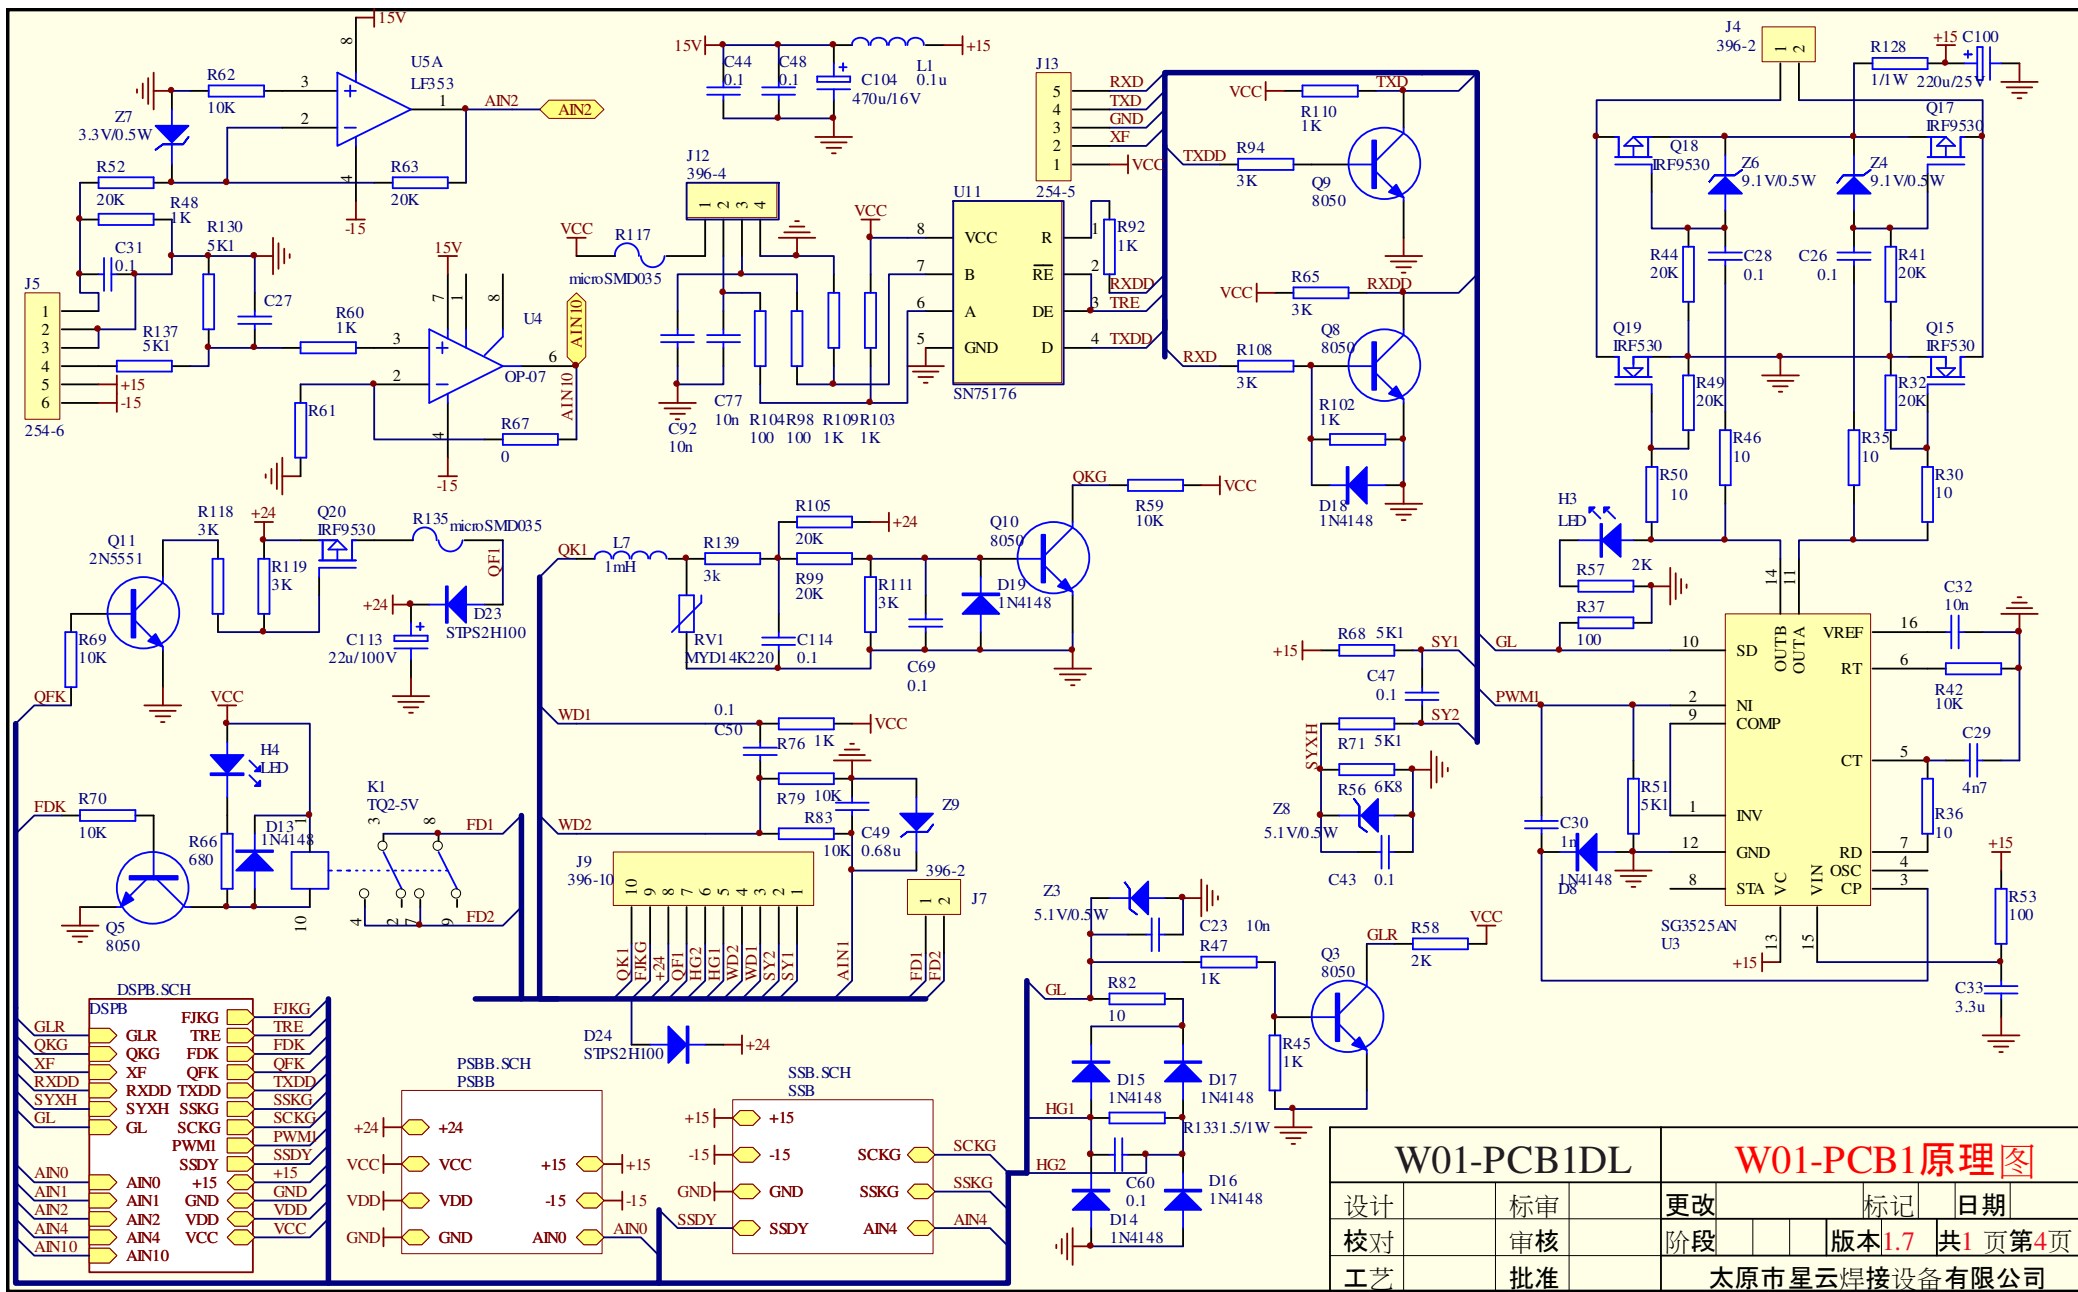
15V
U5A
LF353
R62
10K
Z7
3.3V/0.5W
AIN2
AIN2
R52
20K
R48
1K
R63
20K
-15
R130
5K1
C31
0.1
J5
C27
15V
R60
1K
U4
AIN10
OP-07
R137
5K1
+15
-15
254-6
R61
R67
0
AIN10
-15
15V
C44
0.1
C48
0.1
C104
470u/16V
L1
0.1u
+15
J12
396-4
VCC
R117
microSMD035
VCC
U11
VCC
B
A
GND
R
RE
DE
D
SN75176
C92
10n
C77
10n
R104
100
R98
100
R109
1K
R103
1K
J13
RXD
TXD
GND
XF
VCC
254-5
R92
1K
RXDD
TRE
TXDD
VCC
R110
1K
TXD
TXDD
R94
3K
Q9
8050
VCC
R65
3K
RXDD
RXD
R108
3K
Q8
8050
R102
1K
D18
1N4148
J4
396-2
R128
1/1W
+15
C100
220u/25V
Q17
IRF9530
Q18
IRF9530
Z6
9.1V/0.5W
Z4
9.1V/0.5W
R44
20K
C28
0.1
C26
0.1
R41
20K
Q19
IRF530
Q15
IRF530
R49
20K
R32
20K
R46
10
R35
10
R50
10
R30
10
H3
LED
R57
2K
R37
100
Q11
2N5551
R118
3K
+24
Q20
IRF9530
R119
3K
R135
microSMD035
QF1
+24
D23
STPS2H100
C113
22u/100V
R69
10K
QFK
QK1
L7
1mH
R139
3k
RV1
MYD14K220
R105
20K
+24
R99
20K
C114
0.1
R111
3K
C69
0.1
D19
1N4148
Q10
8050
QKG
R59
10K
VCC
VCC
H4
LED
FDK
R70
10K
Q5
8050
R66
680
D13
1N4148
K1
TQ2-5V
FD1
FD2
WD1
0.1
C50
R76
1K
VCC
WD2
R79
10K
R83
10K
C49
0.68u
Z9
J9
396-10
QK1
FJKG
+24
QF1
HG2
HG1
WD2
WD1
SY2
SY1
AIN1
FD1
FD2
396-2
J7
+15
R68
5K1
SY1
C47
0.1
R71
5K1
SY2
SYXH
R56
6K8
Z8
5.1V/0.5W
C43
0.1
GL
PWM1
SD
OUTB
OUTA
VREF
RT
NI
COMP
CT
INV
GND
RD
STA
VC
VIN
OSC
CP
SG3525AN
U3
C32
10n
R42
10K
C29
4n7
R36
10
+15
R53
100
C33
3.3u
C30
1n
D8
1N4148
R51
5K1
+15
Z3
5.1V/0.5W
C23
10n
R47
1K
R58
2K
VCC
GLR
Q3
8050
GL
R82
10
R45
1K
D15
1N4148
D17
1N4148
HG1
R133
1.5/1W
HG2
C60
0.1
D14
1N4148
D16
1N4148
D24
STPS2H100
+24
DSPB.SCH
DSPB
GLR
QKG
XF
RXDD
SYXH
GL
FJKG
TRE
FDK
QFK
TXDD
SSKG
SCKG
PWM1
SSDY
+15
GND
VDD
VCC
AIN0
AIN1
AIN2
AIN4
AIN10
GLR
QKG
XF
RXDD
SYXH
GL
FJKG
TRE
FDK
QFK
TXDD
SSKG
SCKG
PWM1
SSDY
AIN0
AIN1
AIN2
AIN4
AIN10
+15
GND
VDD
VCC
PSBB.SCH
PSBB
+24
VCC
VDD
GND
+24
VCC
VDD
GND
+15
-15
AIN0
+15
-15
AIN0
SSB.SCH
SSB
+15
-15
GND
SSDY
+15
-15
GND
SSDY
SCKG
SSKG
AIN4
SCKG
SSKG
AIN4
W01-PCB1DL
W01-PCB1原理图
设计
标审
更改
标记
日期
校对
审核
阶段
版本1.7
共1 页第4页
工艺
批准
太原市星云焊接设备有限公司